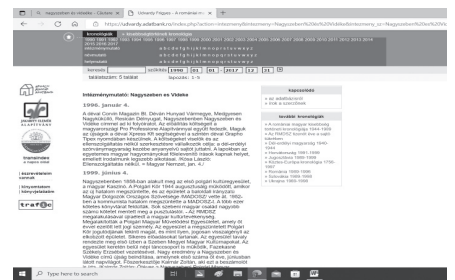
Nagyszeben és Vidéke - Címke | Udvarhely Fiatalság - A romániai m...

https://udvarhely.adatbank.ro/index.php?action=intezmeny&intezmeny=Nagyszeben%20és%20Vidéke&intezmeny=Nagyszeben%20és%20Vidéke

kronológia | kronológiai kisokosok
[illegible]
intézménynévtár
személynévtár
helynévtár

kereső: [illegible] szűkítés: 1990 01 01 - 2017 12 31
találatszám: 5 tallat
lapozás: 1-5

Intézménynévtár: Nagyszeben és Vidéke

1996. január 4.

A dévai Corvin Magazin lll. Dévén Hunyad Vármegye, Medgyesen Magyarkülő, Resicán Délvidék, Nagyszebenben Nagyszeben és Vidéke címmel ad ki folyóiratot. Az erdélyi magyarság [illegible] Közösség, Magyar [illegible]

1999. június 4.

Nagyszebenben 1998-ban alakult meg az első polgári kulturegyesület, a magyar Kaszinó. A Polgári Kör 1944 augusztusáig működött, amikor az új hatalom megszüntette. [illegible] Nagyszeben és Vidéke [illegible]

Type here to search